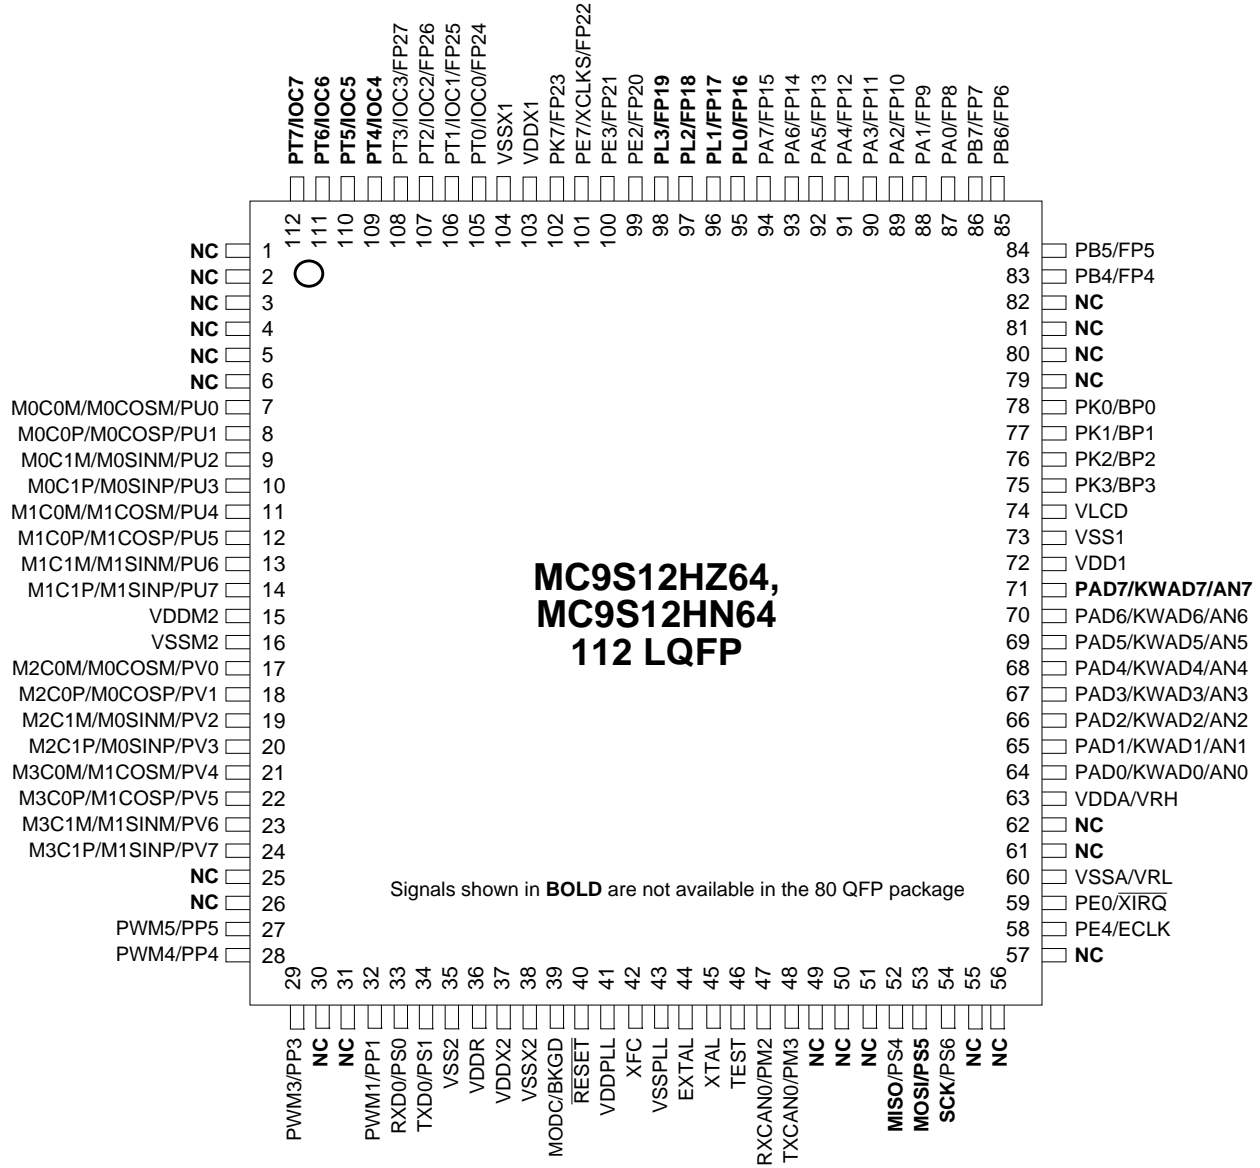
PT7/IOC7
PT6/IOC6
PT5/IOC5
PT4/IOC4
PT3/IOC3/FP27
PT2/IOC2/FP26
PT1/IOC1/FP25
PT0/IOC0/FP24
VSSX1
VDDX1
PK7/FP23
PE7/XCLKS/FP22
PE3/FP21
PE2/FP20
PL3/FP19
PL2/FP18
PL1/FP17
PL0/FP16
PA7/FP15
PA6/FP14
PA5/FP13
PA4/FP12
PA3/FP11
PA2/FP10
PA1/FP9
PA0/FP8
PB7/FP7
PB6/FP6

112 111 110 109 108 107 106 105 104 103 102 101 100 99 98 97 96 95 94 93 92 91 90 89 88 87 86 85

NC 1
NC 2
NC 3
NC 4
NC 5
NC 6
M0C0M/M0COSM/PU0 7
M0C0P/M0COSP/PU1 8
M0C1M/M0SINM/PU2 9
M0C1P/M0SINP/PU3 10
M1C0M/M1COSM/PU4 11
M1C0P/M1COSP/PU5 12
M1C1M/M1SINM/PU6 13
M1C1P/M1SINP/PU7 14
VDDM2 15
VSSM2 16
M2C0M/M0COSM/PV0 17
M2C0P/M0COSP/PV1 18
M2C1M/M0SINM/PV2 19
M2C1P/M0SINP/PV3 20
M3C0M/M1COSM/PV4 21
M3C0P/M1COSP/PV5 22
M3C1M/M1SINM/PV6 23
M3C1P/M1SINP/PV7 24
NC 25
NC 26
PWM5/PP5 27
PWM4/PP4 28

84 PB5/FP5
83 PB4/FP4
82 NC
81 NC
80 NC
79 NC
78 PK0/BP0
77 PK1/BP1
76 PK2/BP2
75 PK3/BP3
74 VLCD
73 VSS1
72 VDD1
71 PAD7/KWAD7/AN7
70 PAD6/KWAD6/AN6
69 PAD5/KWAD5/AN5
68 PAD4/KWAD4/AN4
67 PAD3/KWAD3/AN3
66 PAD2/KWAD2/AN2
65 PAD1/KWAD1/AN1
64 PAD0/KWAD0/AN0
63 VDDA/VRH
62 NC
61 NC
60 VSSA/VRL
59 PE0/$\overline{XIRQ}$
58 PE4/ECLK
57 NC

MC9S12HZ64,
MC9S12HN64
112 LQFP

Signals shown in **BOLD** are not available in the 80 QFP package

29 30 31 32 33 34 35 36 37 38 39 40 41 42 43 44 45 46 47 48 49 50 51 52 53 54 55 56

PWM3/PP3
NC
NC
PWM1/PP1
RXD0/PS0
TXD0/PS1
VSS2
VDDR
VDDX2
VSSX2
MODC/BKGD
$\overline{RESET}$
VDDPLL
XFC
VSSPLL
EXTAL
XTAL
TEST
RXCAN0/PM2
TXCAN0/PM3
NC
NC
NC
MISO/PS4
MOSI/PS5
SCK/PS6
NC
NC